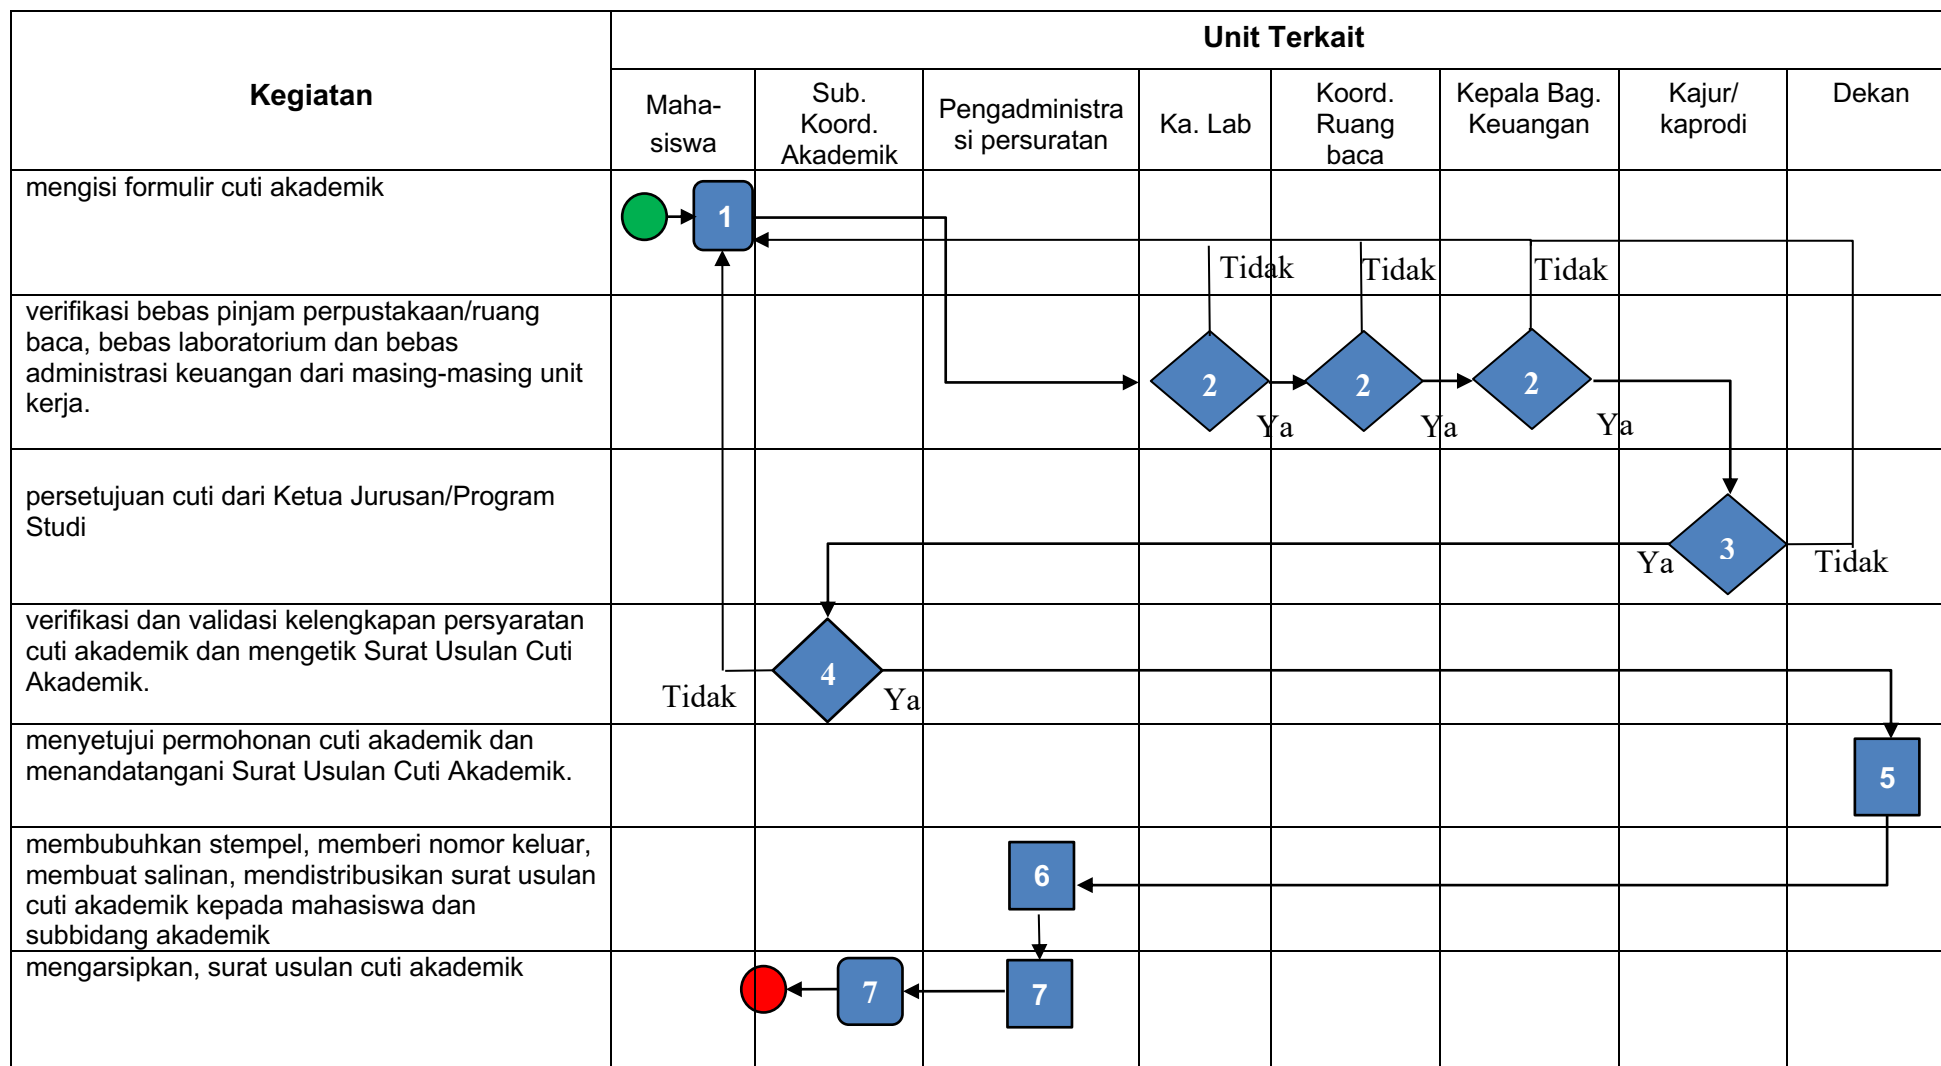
| Kegiatan | Unit Terkait | | | | | | | |
|---|---|---|---|---|---|---|---|---|
| | Maha-siswa | Sub. Koord. Akademik | Pengadministrasi persuratan | Ka. Lab | Koord. Ruang baca | Kepala Bag. Keuangan | Kajur/ kaprodi | Dekan |
| mengisi formulir cuti akademik | 1 | | | Tidak | Tidak | Tidak | | |
| verifikasi bebas pinjam perpustakaan/ruang baca, bebas laboratorium dan bebas administrasi keuangan dari masing-masing unit kerja. | | | | 2 Ya | 2 Ya | 2 Ya | | |
| persetujuan cuti dari Ketua Jurusan/Program Studi | | | | | | | Ya 3 | Tidak |
| verifikasi dan validasi kelengkapan persyaratan cuti akademik dan mengetik Surat Usulan Cuti Akademik. | Tidak | 4 Ya | | | | | | |
| menyetujui permohonan cuti akademik dan menandatangani Surat Usulan Cuti Akademik. | | | | | | | | 5 |
| membubuhkan stempel, memberi nomor keluar, membuat salinan, mendistribusikan surat usulan cuti akademik kepada mahasiswa dan subbidang akademik | | | 6 | | | | | |
| mengarsipkan, surat usulan cuti akademik | | 7 | 7 | | | | | |